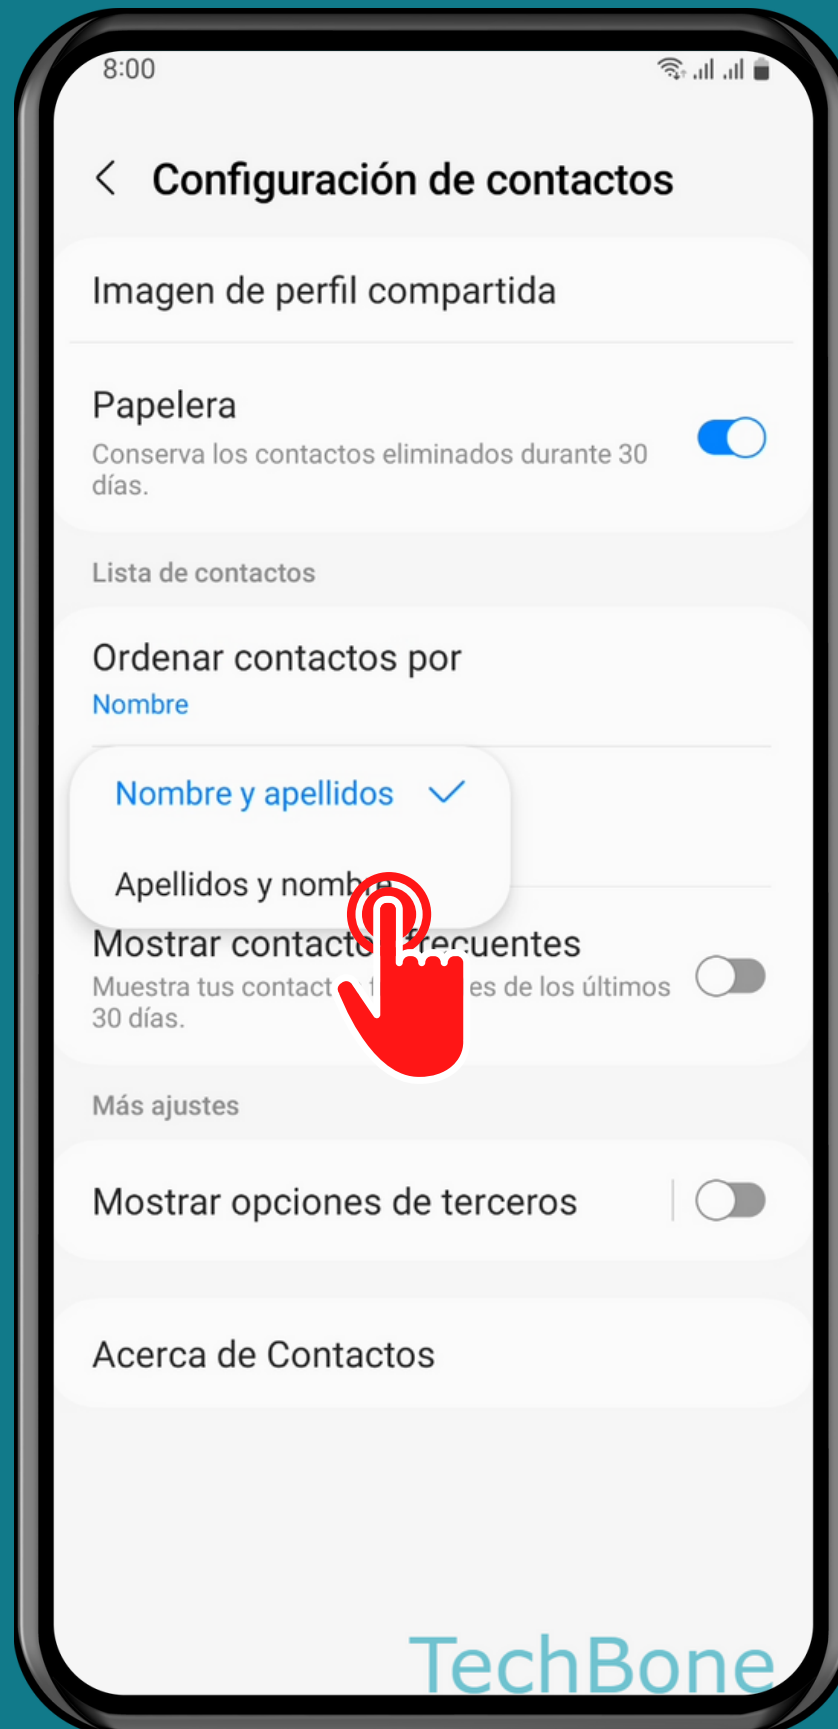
8:00

Configuración de contactos

Imagen de perfil compartida

Papelera
Conserva los contactos eliminados durante 30 días.

Lista de contactos

Ordenar contactos por
Nombre

Nombre y apellidos

Apellidos y nomb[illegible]

Mostrar contacto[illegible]recuentes
Muestra tus contact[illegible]es de los últimos 30 días.

Más ajustes

Mostrar opciones de terceros

Acerca de Contactos

TechBone